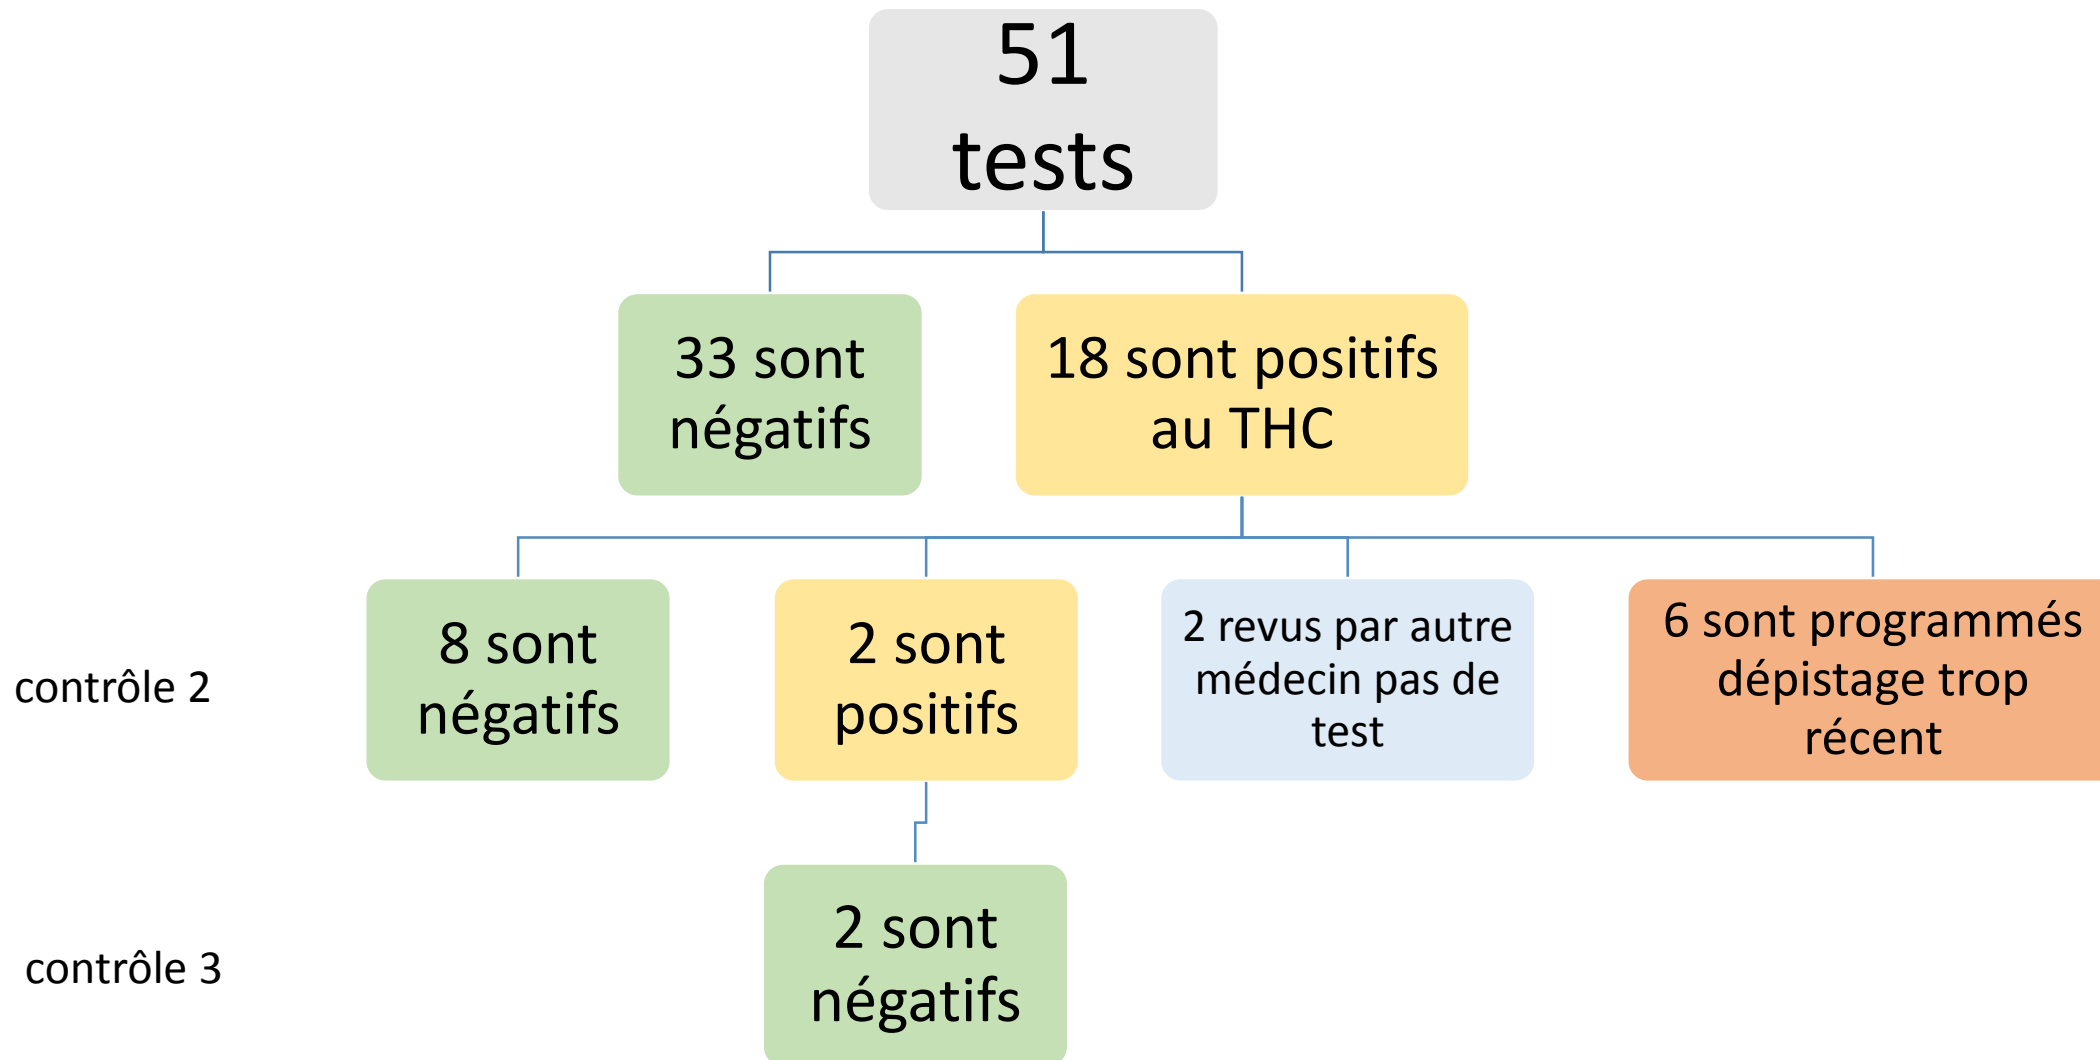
51
tests

33 sont négatifs

18 sont positifs au THC

contrôle 2

8 sont négatifs

2 sont positifs

2 revus par autre médecin pas de test

6 sont programmés dépistage trop récent

contrôle 3

2 sont négatifs